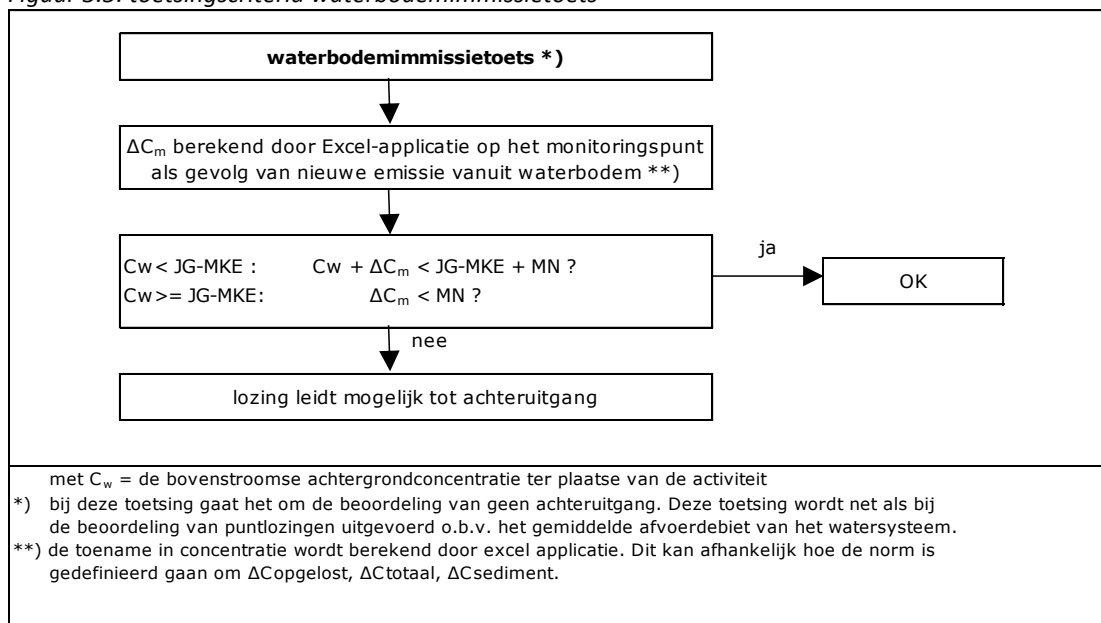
Figuur 3.3: toetsingscriteria waterbodemimmissietoets

waterbodemimmissietoets *)

$\Delta C_m$ berekend door Excel-applicatie op het monitoringspunt als gevolg van nieuwe emissie vanuit waterbodem **)

Cw < JG-MKE : Cw + $\Delta C_m$ < JG-MKE + MN ?
Cw >= JG-MKE: $\Delta C_m$ < MN ?

ja

OK

nee

lozing leidt mogelijk tot achteruitgang

met $C_w$ = de bovenstroomse achtergrondconcentratie ter plaatse van de activiteit
*) bij deze toetsing gaat het om de beoordeling van geen achteruitgang. Deze toetsing wordt net als bij de beoordeling van puntlozingen uitgevoerd o.b.v. het gemiddelde afvoerdebiet van het watersysteem.
**) de toename in concentratie wordt berekend door excel applicatie. Dit kan afhankelijk hoe de norm is gedefinieerd gaan om ΔCopgelost, ΔCtotaal, ΔCsediment.